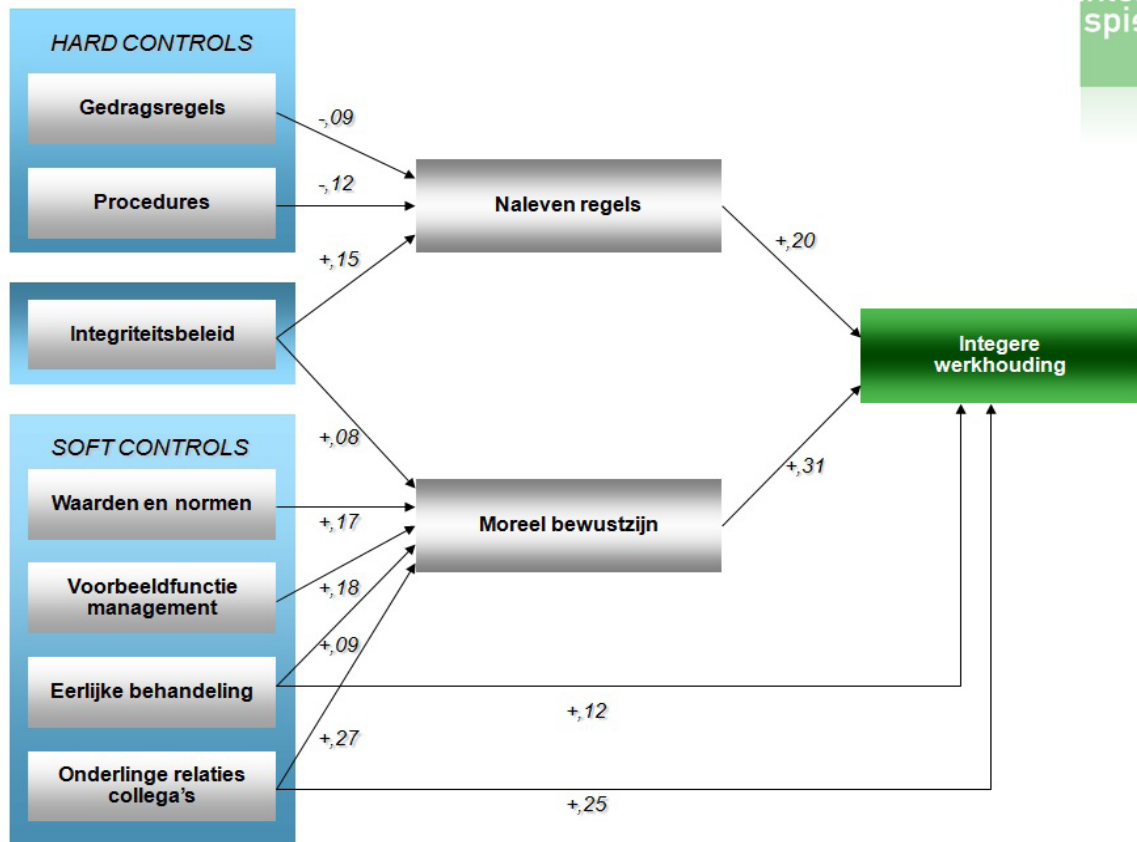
spi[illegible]

HARD CONTROLS

Gedragsregels

Procedures

Integriteitsbeleid

SOFT CONTROLS

Waarden en normen

Voorbeeldfunctie management

Eerlijke behandeling

Onderlinge relaties collega's

-,09

-,12

+,15

+,08

+,17

+,18

+,09

+,27

Naleven regels

Moreel bewustzijn

+,20

+,31

Integere werkhouding

+,12

+,25